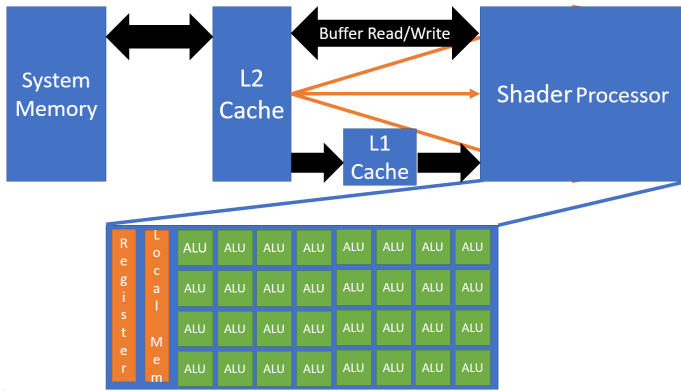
System Memory

L2 Cache

Buffer Read/Write

L1 Cache

Shader Processor

Register

Local Mem

ALU ALU ALU ALU ALU ALU ALU ALU
ALU ALU ALU ALU ALU ALU ALU ALU
ALU ALU ALU ALU ALU ALU ALU ALU
ALU ALU ALU ALU ALU ALU ALU ALU